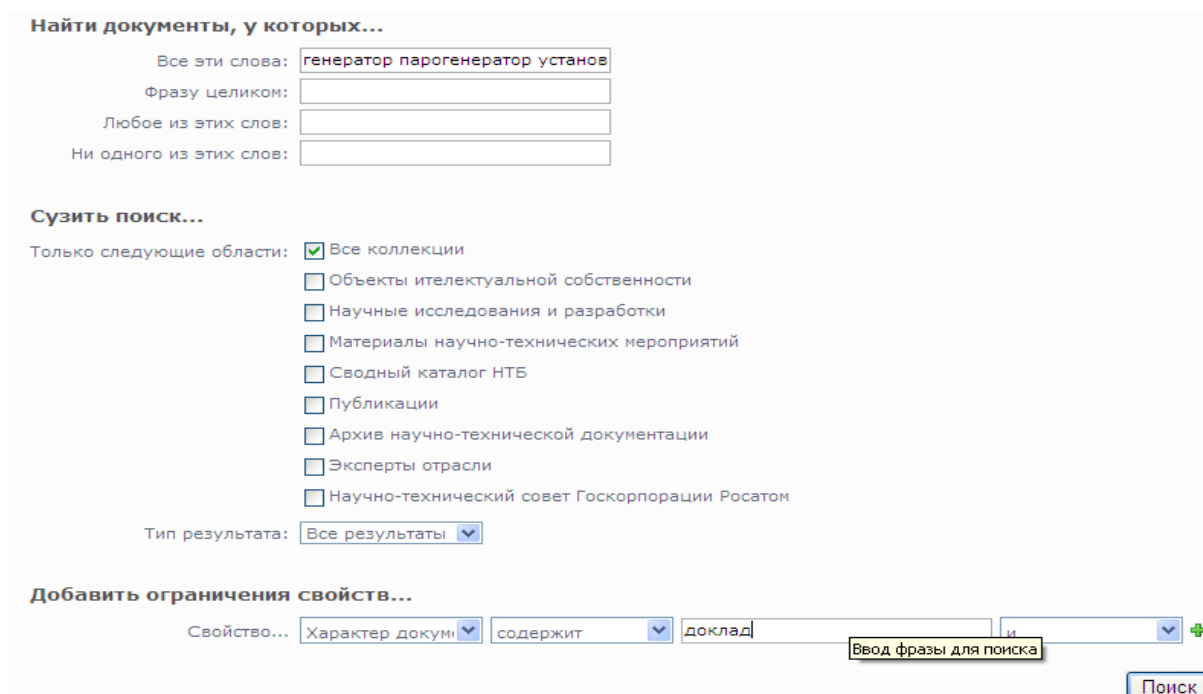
Найти документы, у которых...

Все эти слова: генератор парогенератор установ

Фразу целиком:

Любое из этих слов:

Ни одного из этих слов:

Сузить поиск...

Только следующие области: Все коллекции

Объекты ителектуальной собственности

Научные исследования и разработки

Материалы научно-технических мероприятий

Сводный каталог НТБ

Публикации

Архив научно-технической документации

Эксперты отрасли

Научно-технический совет Госкорпорации Росатом

Тип результата: Все результаты

Добавить ограничения свойств...

Свойство... Характер докум содержит доклад и

Ввод фразы для поиска

Поиск